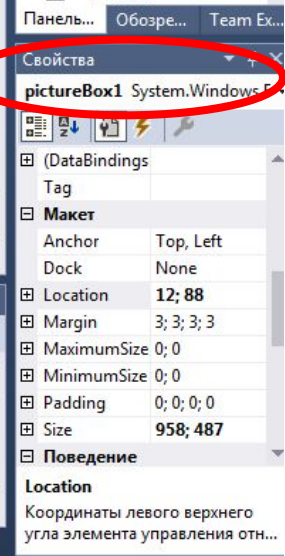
Панель... Обозре... Team Ex...

Свойства

pictureBox1 System.Windows.F

(DataBindings
Tag
Макет
Anchor Top, Left
Dock None
Location 12; 88
Margin 3; 3; 3; 3
MaximumSize 0; 0
MinimumSize 0; 0
Padding 0; 0; 0; 0
Size 958; 487
Поведение

Location
Координаты левого верхнего угла элемента управления отн...